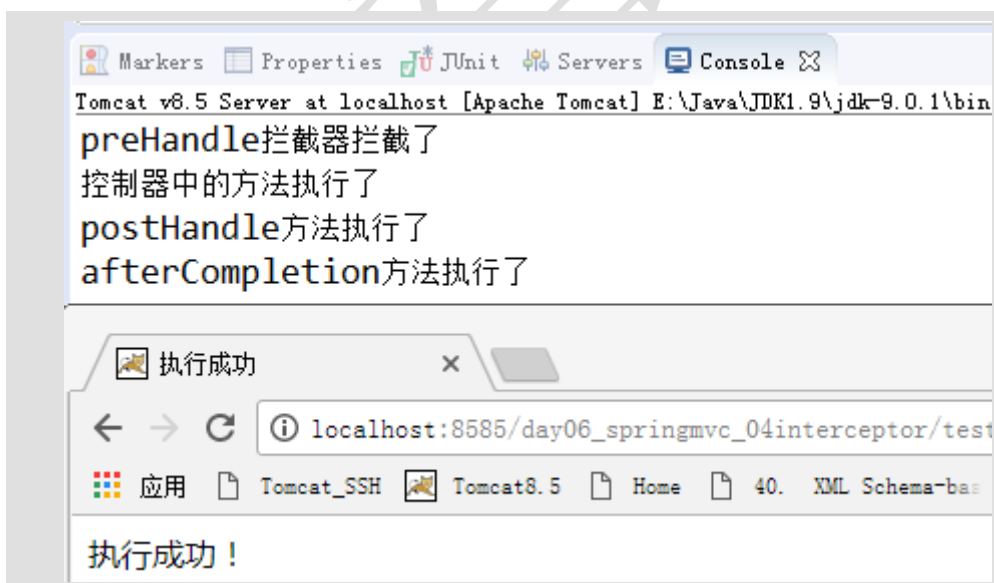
Markers  Properties  JUnit  Servers  Console

Tomcat v8.5 Server at localhost [Apache Tomcat] E:\Java\JDK1.9\jdk-9.0.1\bin

preHandle拦截器拦截了
控制器中的方法执行了
postHandle方法执行了
afterCompletion方法执行了

执行成功 ×

localhost:8585/day06_springmvc_04interceptor/test

应用  Tomcat_SSH  Tomcat8.5  Home  40. XML Schema-bas

执行成功！